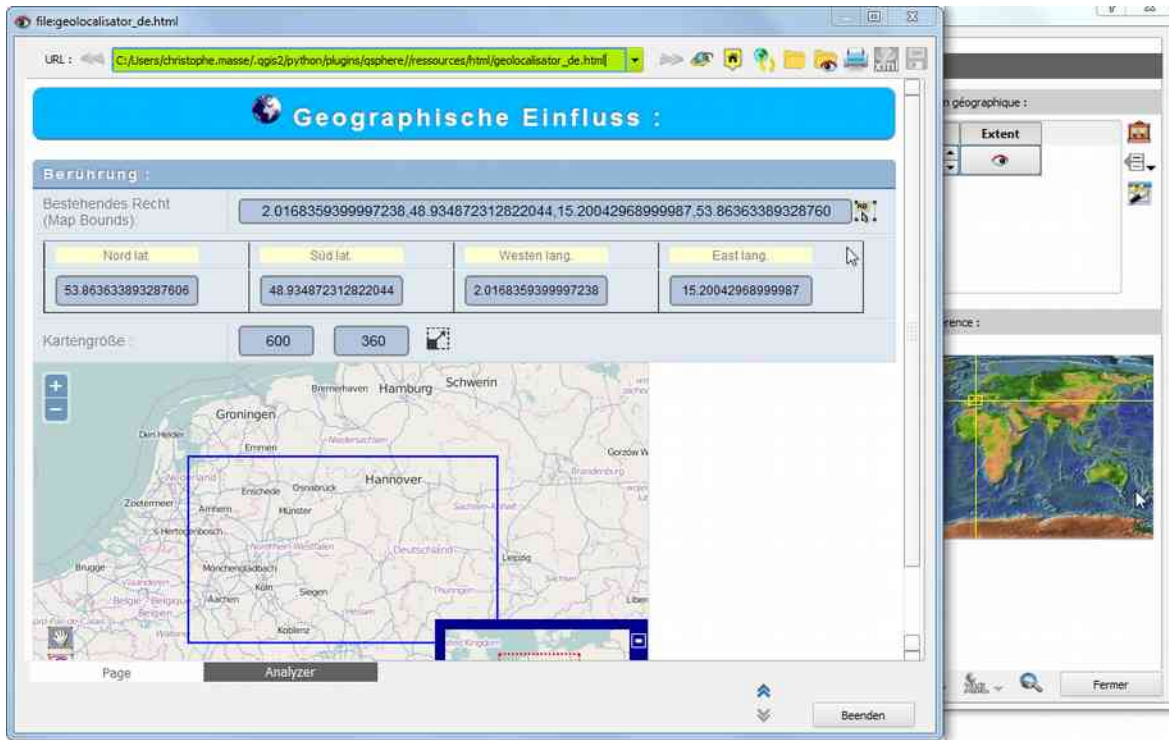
file:geolocalisator_de.html

URL : C:/Users/christophe.masse/.qgis2/python/plugins/qsphere//ressources/html/geolocalisator_de.html

Geographische Einfluss :

Berührung :

Bestehendes Recht (Map Bounds):

2.0168359399997238,48.934872312822044,15.20042968999987,53.86363389328760

| Nord lat. | Süd lat. | Westen lang. | East lang. |
|---|---|---|---|
| 53.863633893287606 | 48.934872312822044 | 2.0168359399997238 | 15.20042968999987 |

Kartengröße :

600

360

+
−

Bremerhaven Hamburg Schwerin
Groningen
Den Helder
Emmen
Niedersachsen
Gorzów W
Brandenburg
Nederland
Enschede Osnabrück
Hannover
Zoetermeer
Arnhem
Münster
Sachsen-Anhalt
's-Hertogenbosch
Nordrhein-Westfalen
Deutschland
Leipzig
Brugge
Mönchengladbach
Vlaanderen
Köln
Siegen
Sachsen
België - Belgique
Aachen
Thüringen
Liber
Hessen
Koblenz
United Kingdom

Page
Analyzer

Beenden

n géographique :

Extent

rence :

Fermer